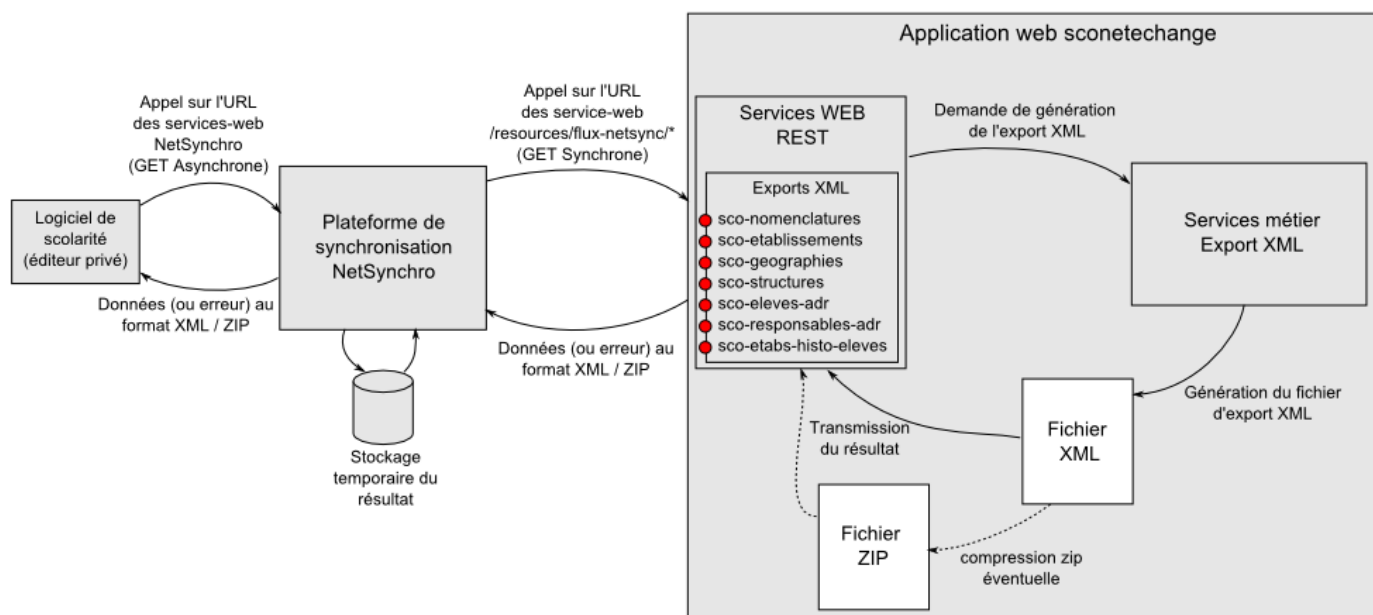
Application web sconetechange

Appel sur l'URL des services-web NetSynchro (GET Asynchrone)

Logiciel de scolarité (éditeur privé)

Données (ou erreur) au format XML / ZIP

Plateforme de synchronisation NetSynchro

Stockage temporaire du résultat

Appel sur l'URL des service-web /resources/flux-netsync/* (GET Synchrone)

Données (ou erreur) au format XML / ZIP

Services WEB REST

Exports XML

sco-nomenclatures
sco-etablissements
sco-geographies
sco-structures
sco-eleves-adr
sco-responsables-adr
sco-etabs-histo-eleves

Demande de génération de l'export XML

Services métier Export XML

Génération du fichier d'export XML

Fichier XML

Transmission du résultat

Fichier ZIP

compression zip éventuelle